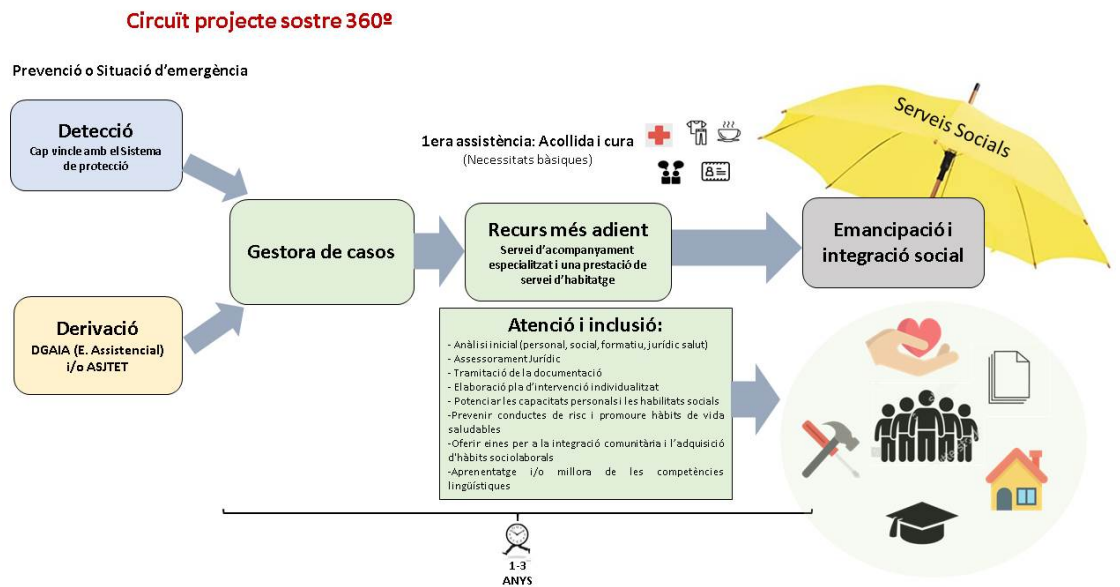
Circuït projecte sostre 360º

Prevenció o Situació d'emergència

Detecció
Cap vincle amb el Sistema de protecció

Derivació
DGAIA (E. Assistencial) i/o ASJTET

Gestora de casos

1era assistència: Acollida i cura
(Necessitats bàsiques)

Recurs més adient
Servei d'acompanyament especialitzat i una prestació de servei d'habitatge

Emancipació i integració social

Serveis Socials

Atenció i inclusió:
- Anàlisi inicial (personal, social, formatiu, jurídic salut)
- Assessorament Jurídic
- Tramitació de la documentació
- Elaboració pla d'intervenció individualitzat
- Potenciar les capacitats personals i les habilitats socials
-Prevenir conductes de risc i promoure hàbits de vida saludables
-Oferir eines per a la integració comunitària i l'adquisició d'hàbits sociolaborals
-Aprenentatge i/o millora de les competències lingüístiques

1-3
ANYS